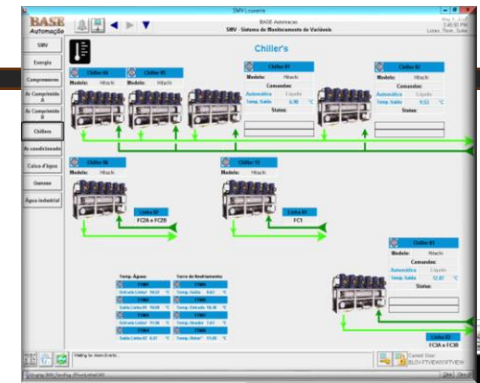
SMV Louvre

BASE Automação

BASE Automacao
SMV - Sistema de Monitoramento de Variáveis

SMV
Energia
Compressores
Ar Comprimido A
Ar Comprimido B
Chillers
Ar condicionado
Caixa d'água
Queimador
Água industrial

Chiller's

Chiller 06
Modelo: Hitachi

Chiller 05
Modelo: Hitachi

Chiller 01
Modelo: Hitachi
Comandos
Automático
Temp. Saída °C
Status

Chiller 02
Modelo: Hitachi
Comandos
Automático
Temp. Saída °C
Status

Chiller 04
Modelo: Hitachi

Chiller 10
Modelo: Hitachi

FC20 a FC28

FC1

Chiller 03
Modelo: Hitachi
Comandos
Automático
Temp. Saída °C
Status

FC38 a FC30

Temp. Água
Torre de Resfriamento

Waiting for